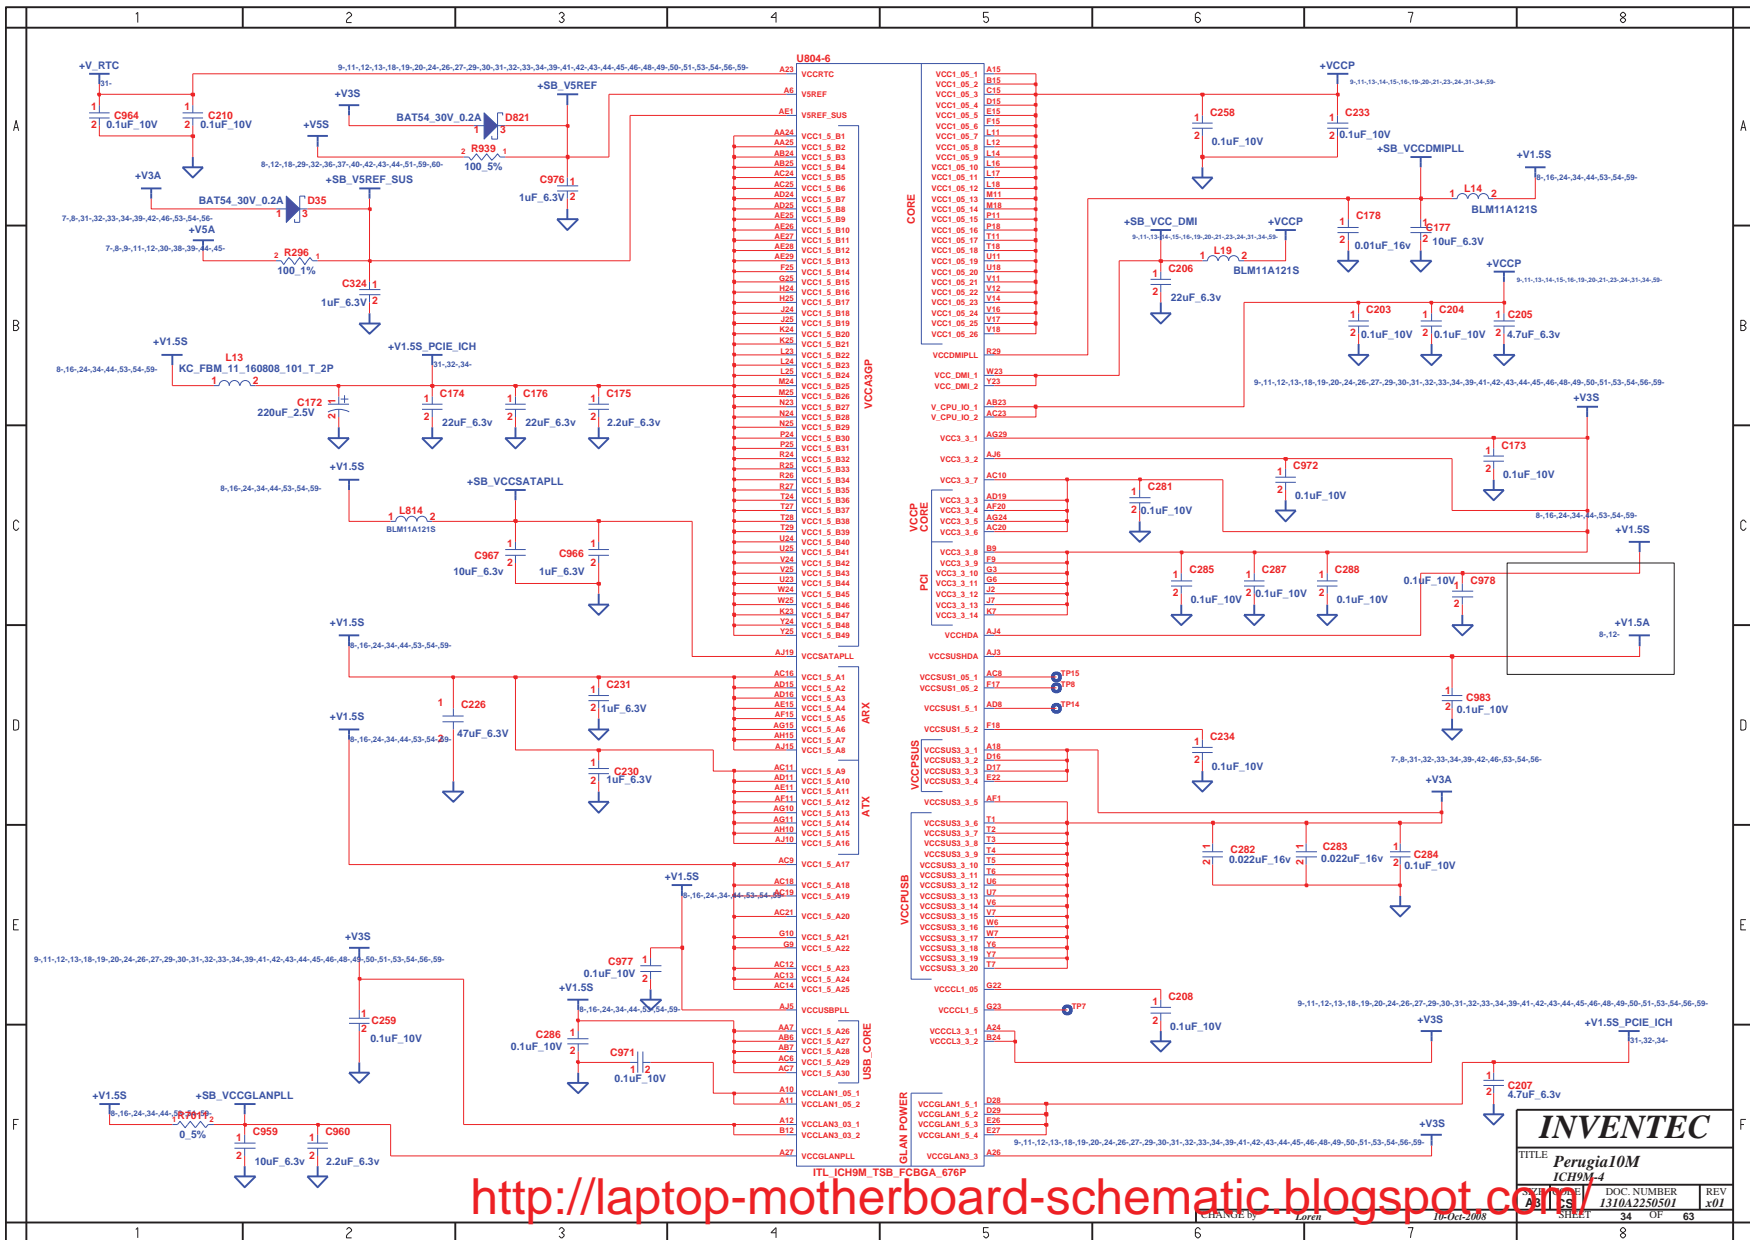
1 2 3 4 5 6 7 8

A B C D E F

+V_RTC
C964 0.1uF_10V
C210 0.1uF_10V
U804-6
VCCRTC
V5REF
V5REF_SUS
+V3S
+SB_V5REF
BAT54_30V_0.2A D821
+V5S
R939 100_5%
C976 1uF_6.3V
+V3A
BAT54_30V_0.2A D35
+SB_V5REF_SUS
+V5A
R296 100_1%
C324 1uF_6.3V
+V1.5S
L13 KC_FBM_11_160808_101_T_2P
+V1.5S_PCIE_ICH
C172 220uF_2.5V
C174 22uF_6.3v
C176 22uF_6.3v
C175 2.2uF_6.3v
VCCA3GP
+V1.5S
+SB_VCCSATAPLL
L814 BLM11A121S
C967 10uF_6.3v
C966 1uF_6.3V
VCCSATAPLL
+V1.5S
C226 47uF_6.3V
C231 1uF_6.3V
+V1.5S
C230 1uF_6.3V
ARX
ATX
+V1.5S
+V3S
C977 0.1uF_10V
C259 0.1uF_10V
+V1.5S
C286 0.1uF_10V
C971 0.1uF_10V
VCCUSBPLL
USB_CORE
+V1.5S
+SB_VCCGLANPLL
R1017 0_5%
C959 10uF_6.3v
C960 2.2uF_6.3v
VCCLAN1_05_1
VCCLAN1_05_2
VCCLAN3_03_1
VCCLAN3_03_2
VCCGLANPLL
ITL_ICH9M_TSB_FCBGA_676P
CORE
VCCDMIPLL
VCC_DMI_1
VCC_DMI_2
V_CPU_IO_1
V_CPU_IO_2
VCCP_CORE
PCI
VCCHDA
VCCSUSHDA
VCCSUS1_05_1
VCCSUS1_05_2
VCCSUS1_5_1
VCCSUS1_5_2
VCCPSUS
VCCPUSB
VCCCL1_05
VCCCL1_5
VCCCL3_3_1
VCCCL3_3_2
GLAN POWER
VCCGLAN3_3
TP15 TP8 TP14 TP7
+VCCP
C258 0.1uF_10V
C233 0.1uF_10V
+SB_VCCDMIPLL
+V1.5S
L14 BLM11A121S
C178 0.01uF_16v
C177 10uF_6.3V
+SB_VCC_DMI
+VCCP
L19 BLM11A121S
C206 22uF_6.3v
+VCCP
C203 0.1uF_10V
C204 0.1uF_10V
C205 4.7uF_6.3V
+V3S
C173 0.1uF_10V
C972 0.1uF_10V
C281 0.1uF_10V
+V1.5S
C285 0.1uF_10V
C287 0.1uF_10V
C288 0.1uF_10V
C978 0.1uF_10V
+V1.5A
C983 0.1uF_10V
C234 0.1uF_10V
+V3A
C282 0.022uF_16v
C283 0.022uF_16v
C284 0.1uF_10V
C208 0.1uF_10V
+V3S
+V1.5S_PCIE_ICH
C207 4.7uF_6.3V
+V3S
INVENTEC
TITLE Perugia10M
ICH9M-4
DOC. NUMBER 1310A2250501
REV x01
CHANGE by Loren 10-Oct-2008
SHEET 34 OF 63
http://laptop-motherboard-schematic.blogspot.com/